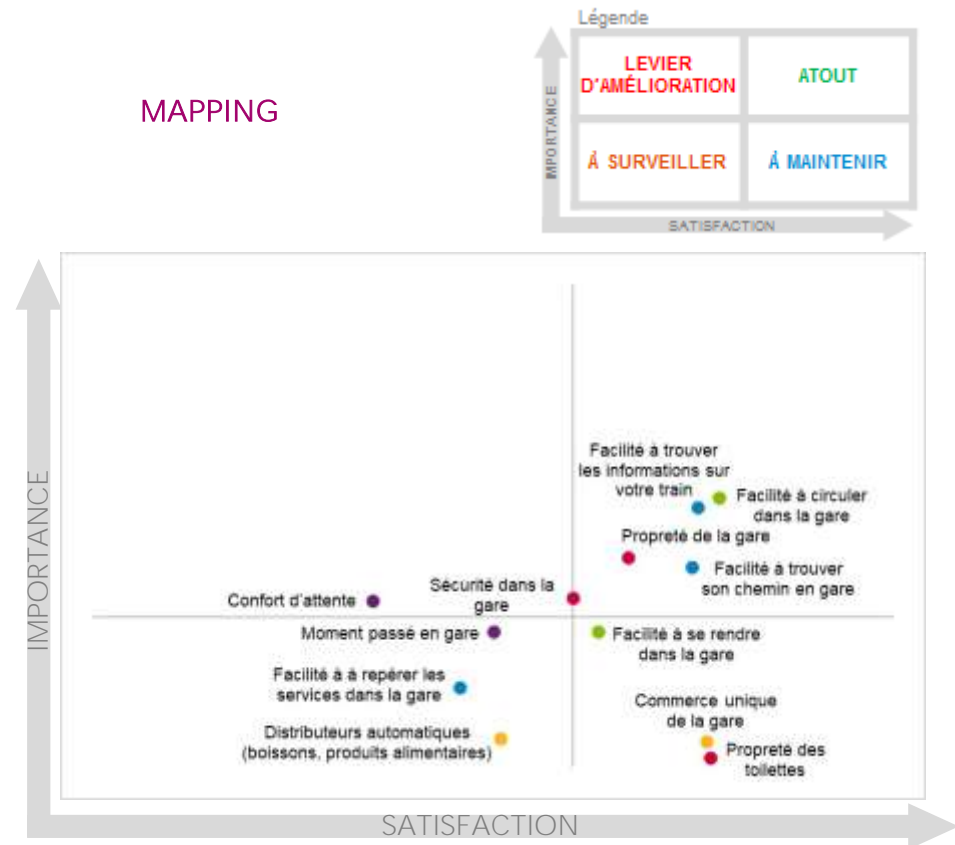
MAPPING

Légende

IMPORTANCE

LEVIER D'AMÉLIORATION

ATOUT

À SURVEILLER

À MAINTENIR

SATISFACTION

IMPORTANCE

Facilité à trouver les informations sur votre train

Facilité à circuler dans la gare

Propreté de la gare

Facilité à trouver son chemin en gare

Sécurité dans la gare

Confort d'attente

Moment passé en gare

Facilité à se rendre dans la gare

Facilité à à repérer les services dans la gare

Commerce unique de la gare

Distributeurs automatiques (boissons, produits alimentaires)

Propreté des toilettes

SATISFACTION